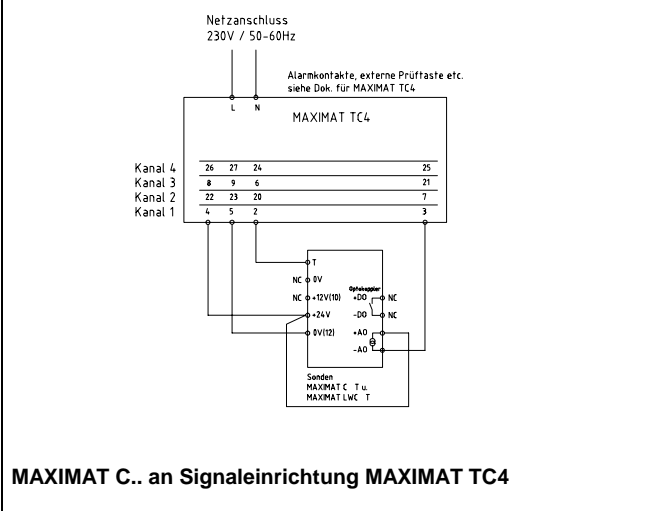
Netzanschluss
230V / 50-60Hz

Alarmkontakte, externe Prüftaste etc.
siehe Dok. für MAXIMAT TC4

L N

MAXIMAT TC4

Kanal 4 26 27 24 25
Kanal 3 8 9 6 21
Kanal 2 22 23 20 7
Kanal 1 4 5 2 3

T
NC 0V
NC +12V(10)
+24V
0V(12)

Optokoppler
+DO NC
-DO NC
+AO
-AO

Sonden
MAXIMAT C T u.
MAXIMAT LWC T

MAXIMAT C.. an Signaleinrichtung MAXIMAT TC4